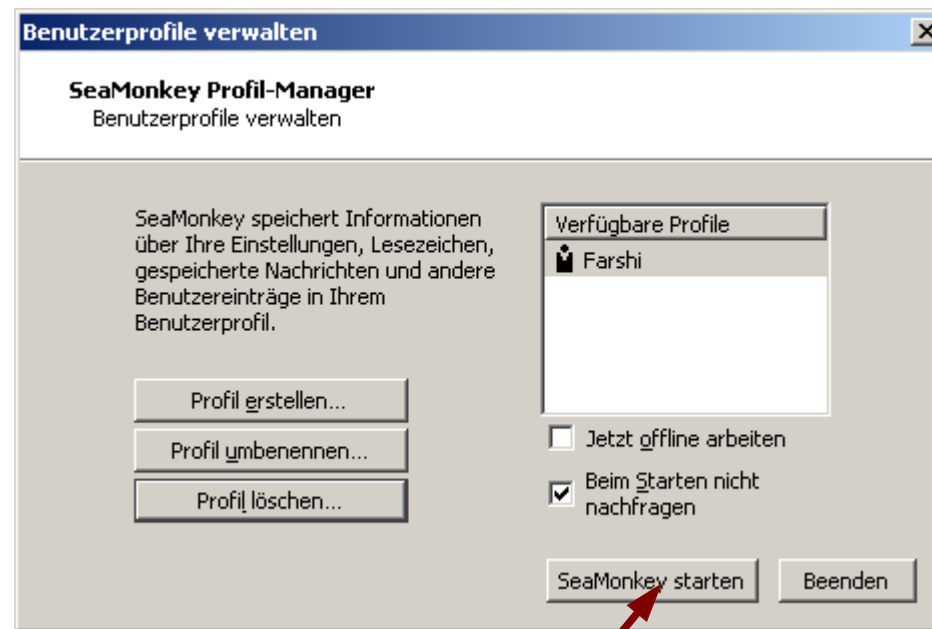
Benutzerprofile verwalten

SeaMonkey Profil-Manager
Benutzerprofile verwalten

SeaMonkey speichert Informationen über Ihre Einstellungen, Lesezeichen, gespeicherte Nachrichten und andere Benutzereinträge in Ihrem Benutzerprofil.

Profil erstellen...

Profil umbenennen...

Profil löschen...

Verfügbare Profile

Farshi

Jetzt offline arbeiten

Beim Starten nicht nachfragen

SeaMonkey starten

Beenden